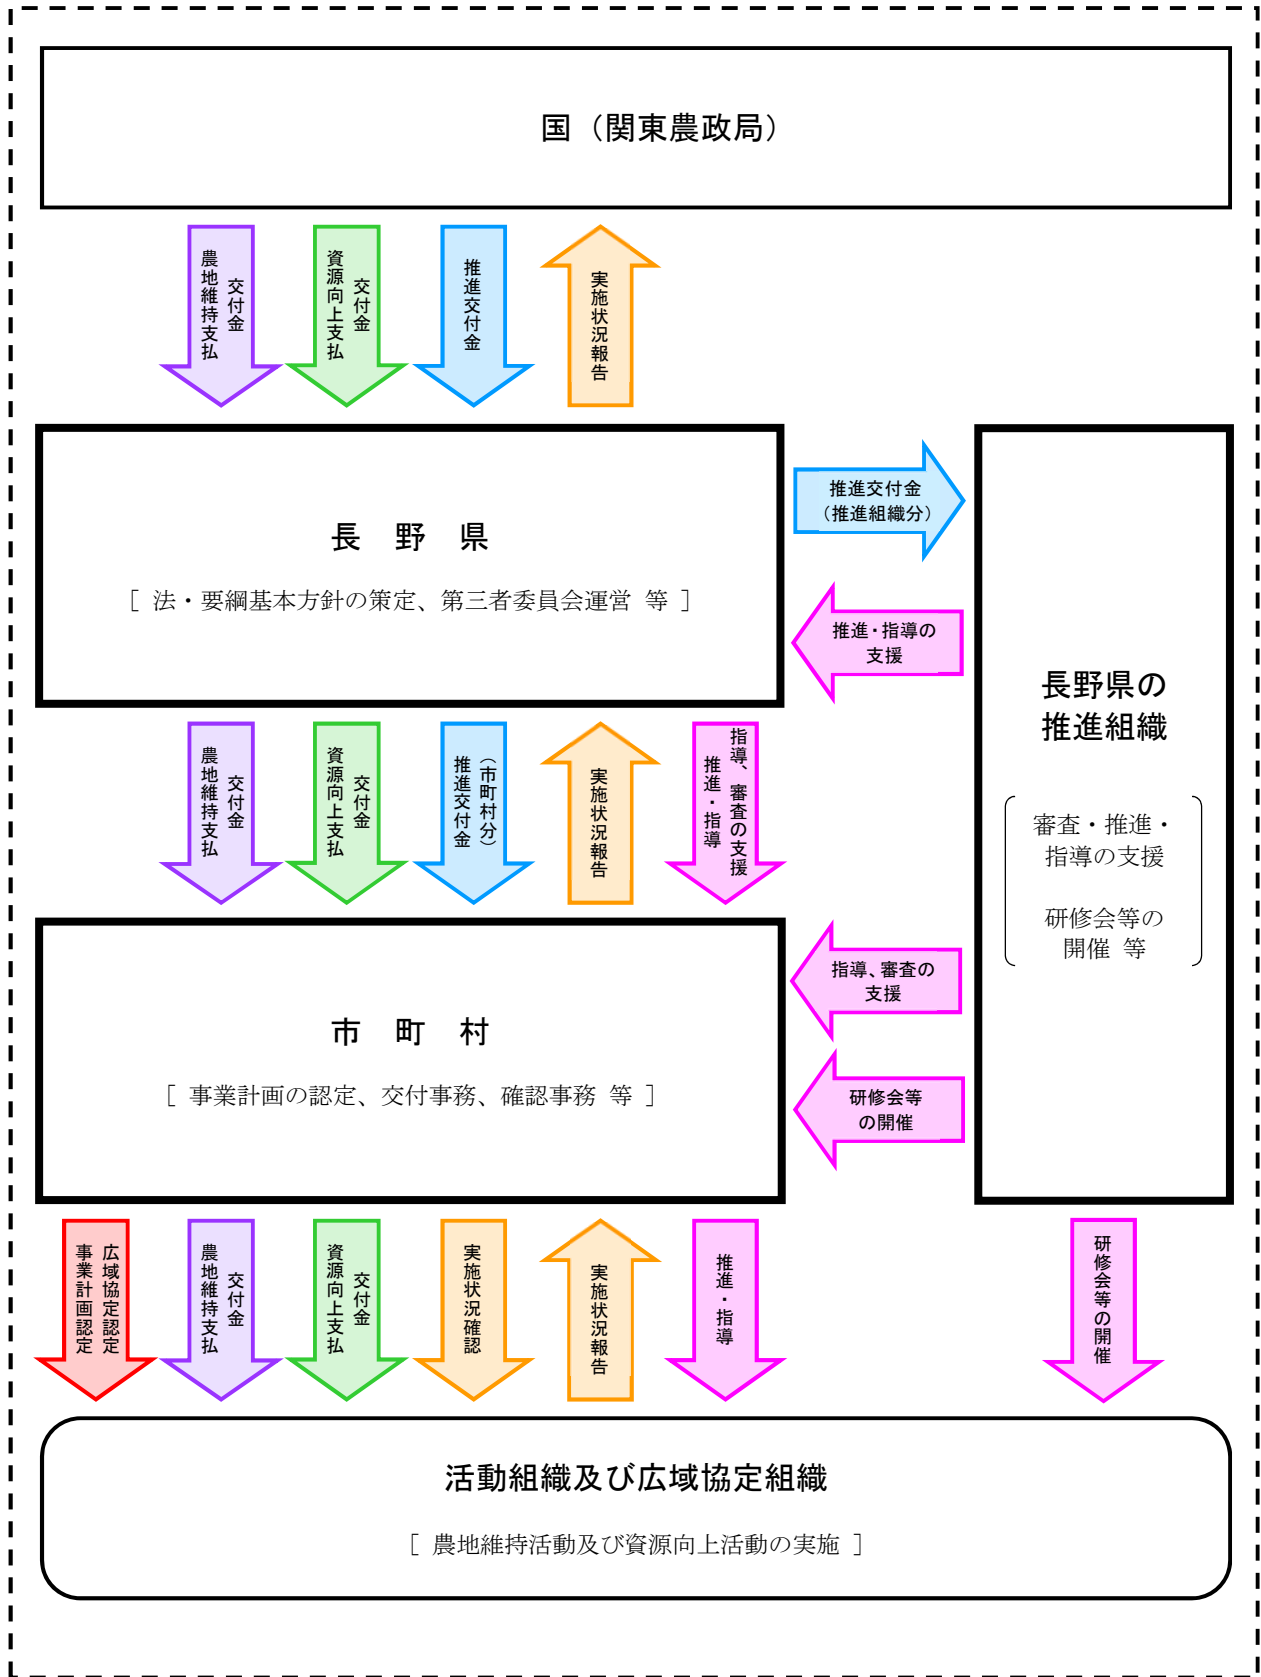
国（関東農政局）

農地維持支払交付金

資源向上支払交付金

推進交付金

実施状況報告

長　野　県

［ 法・要綱基本方針の策定、第三者委員会運営　等 ］

推進交付金（推進組織分）

推進・指導の支援

長野県の推進組織

審査・推進・指導の支援

研修会等の開催　等

農地維持支払交付金

資源向上支払交付金

推進交付金（市町村分）

実施状況報告

推進・指導、審査の支援

指導、審査の支援

研修会等の開催

市　町　村

［ 事業計画の認定、交付事務、確認事務　等 ］

事業計画認定　広域協定認定

農地維持支払交付金

資源向上支払交付金

実施状況確認

実施状況報告

推進・指導

研修会等の開催

活動組織及び広域協定組織

［ 農地維持活動及び資源向上活動の実施 ］